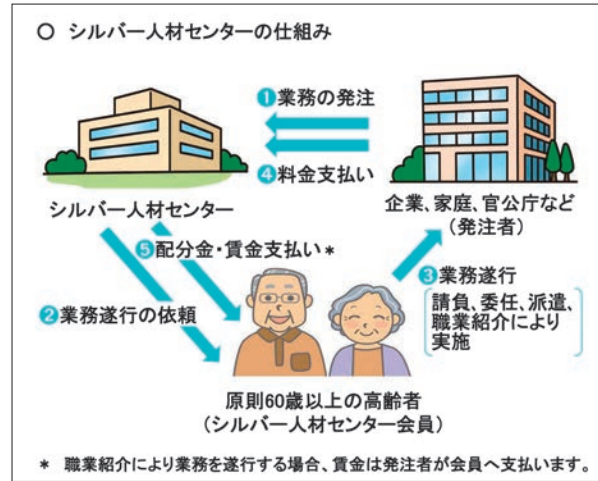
○ シルバー人材センターの仕組み

❶業務の発注

❹料金支払い

シルバー人材センター

企業、家庭、官公庁など
（発注者）

❺配分金・賃金支払い＊

❸業務遂行

請負、委任、派遣、職業紹介により実施

❷業務遂行の依頼

原則60歳以上の高齢者
（シルバー人材センター会員）

＊ 職業紹介により業務を遂行する場合、賃金は発注者が会員へ支払います。